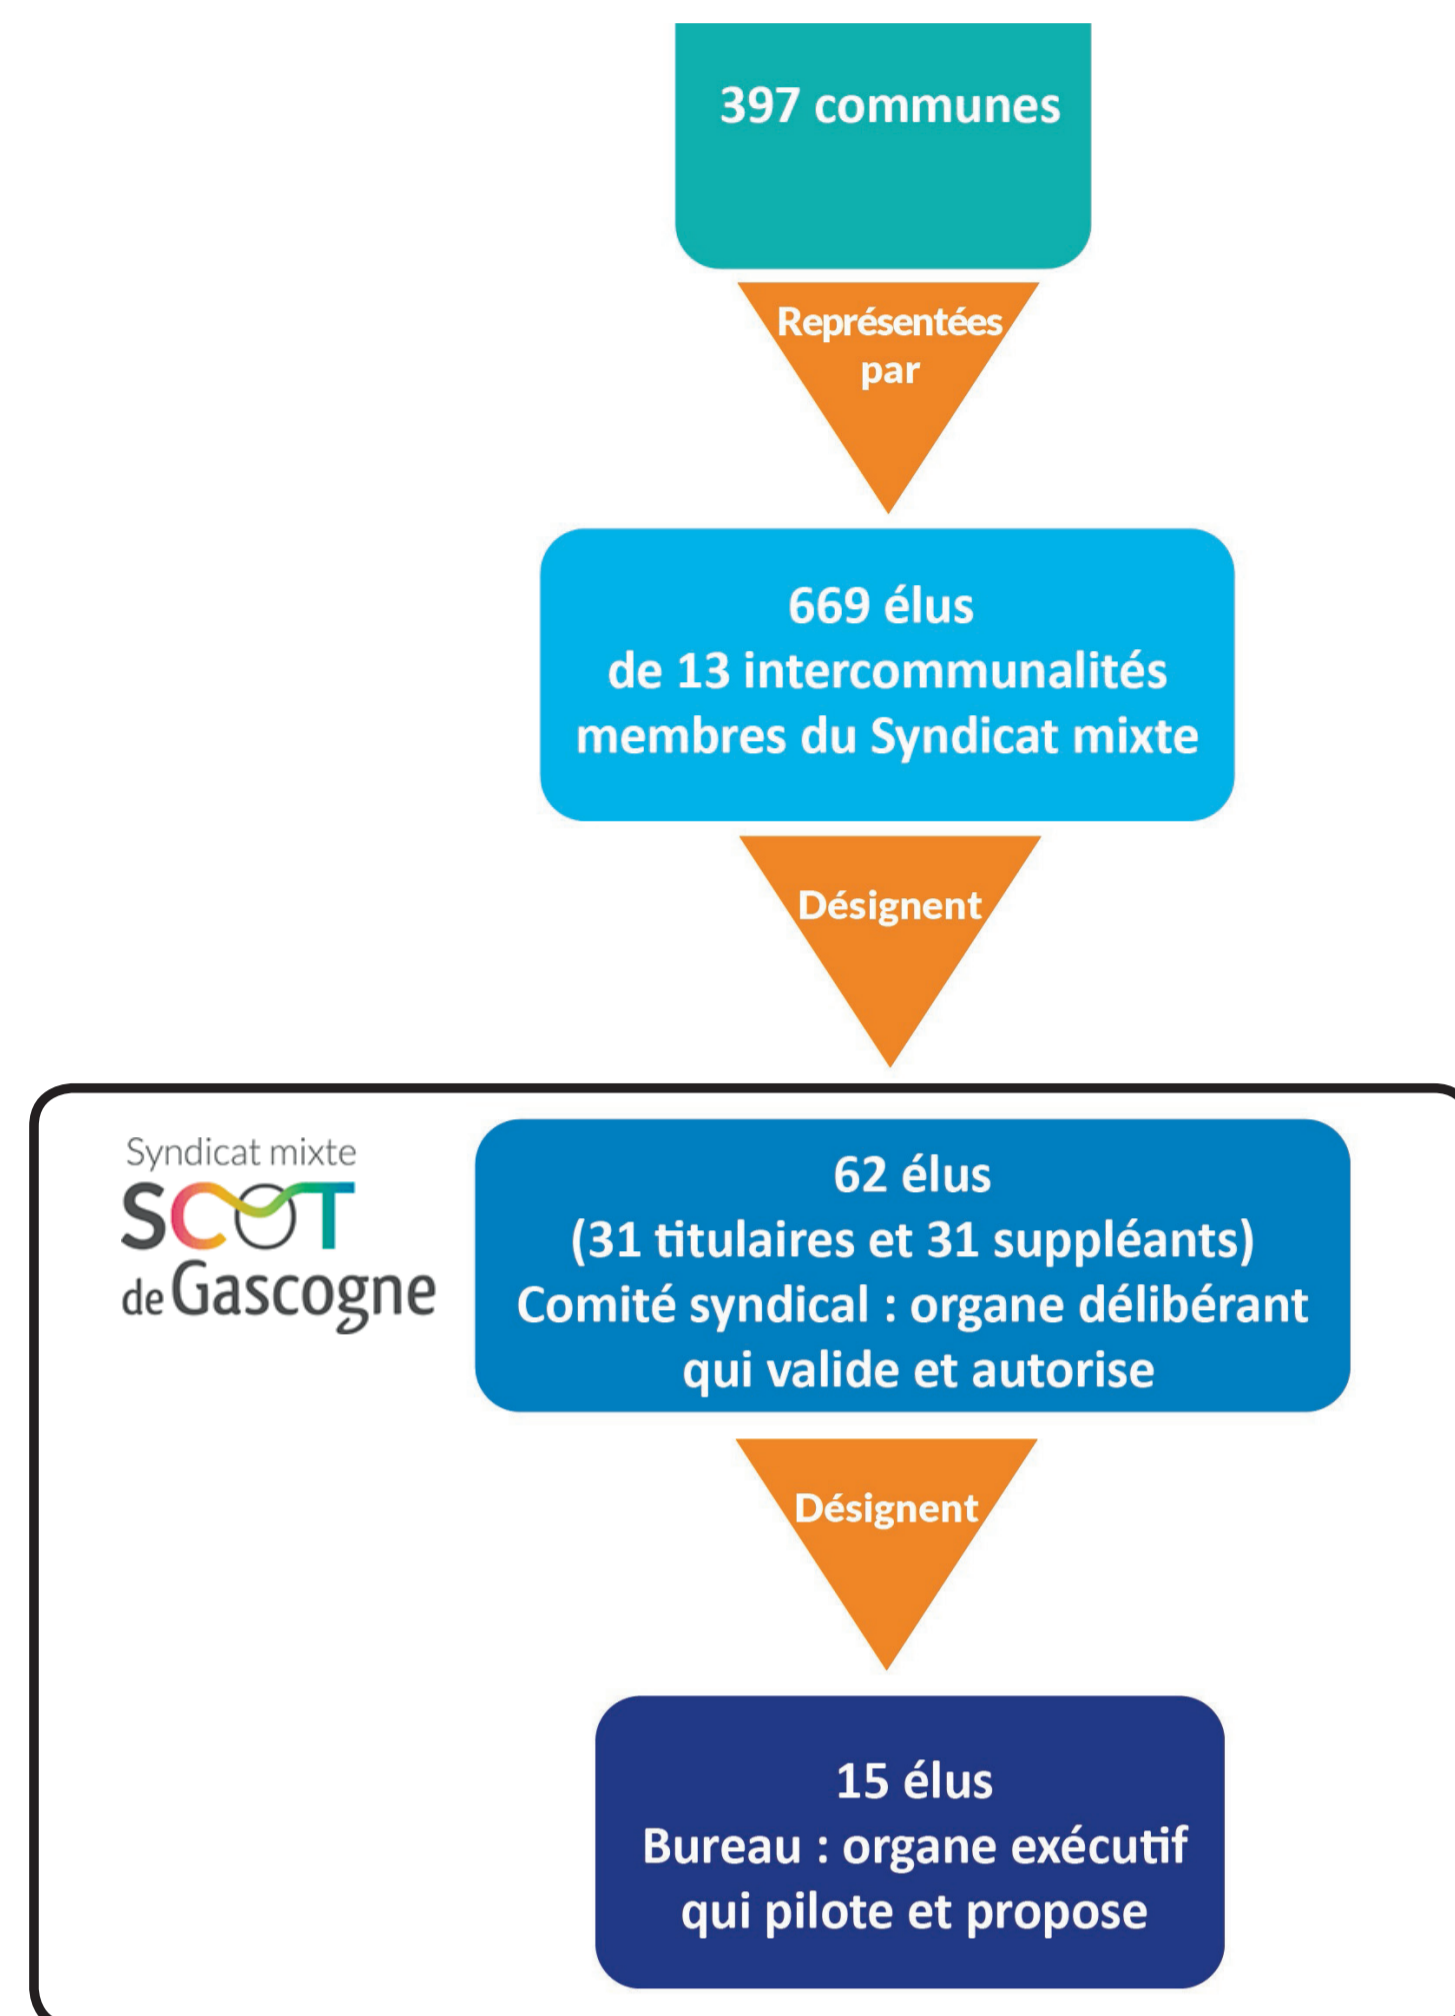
397 communes

Représentées par

669 élus
de 13 intercommunalités
membres du Syndicat mixte

Désignent

Syndicat mixte
SCOT
de Gascogne

62 élus
(31 titulaires et 31 suppléants)
Comité syndical : organe délibérant
qui valide et autorise

Désignent

15 élus
Bureau : organe exécutif
qui pilote et propose